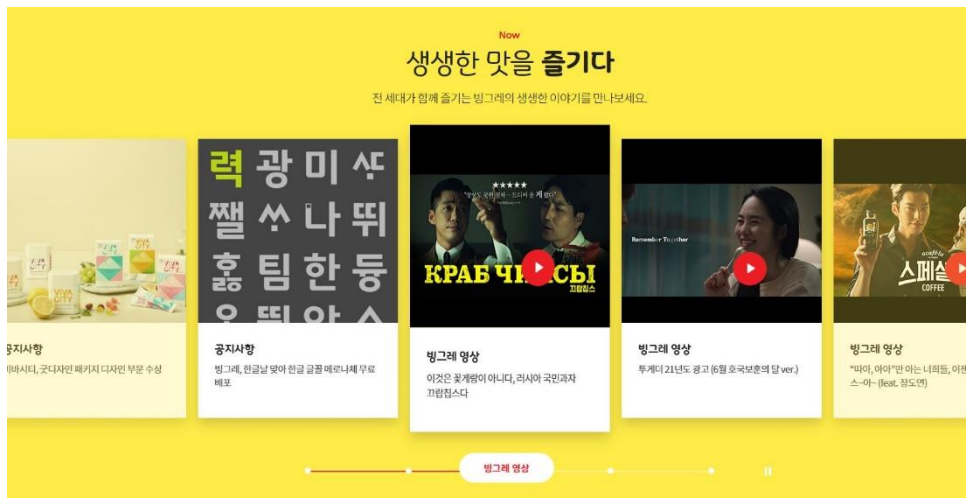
Now

생생한 맛을 즐기다

전 세대가 함께 즐기는 빙그레의 생생한 이야기를 만나보세요.

VIVA CITY

공지사항

비바시티, 굿디자인 패키지 디자인 부문 수상

력 광 미 쏴
쨀 쏴 나 뛰
훓 팀 한 둥

공지사항

빙그레, 한글날 맞아 한글 글꼴 메로나체 무료 배포

★★★★★

КРАБ ЧИПСЫ

끄랍칩스

빙그레 영상

이것은 꽃게랑이 아니다, 러시아 국민과자 끄랍칩스다

Remember Together

빙그레 영상

투게더 21년도 광고 (6월 호국보훈의 달 ver.)

스페셜

COFFEE

빙그레 영상

"따아, 아아"만 아는 너희들, 이젠 스~아~ (feat. 장도연)

빙그레 영상

II